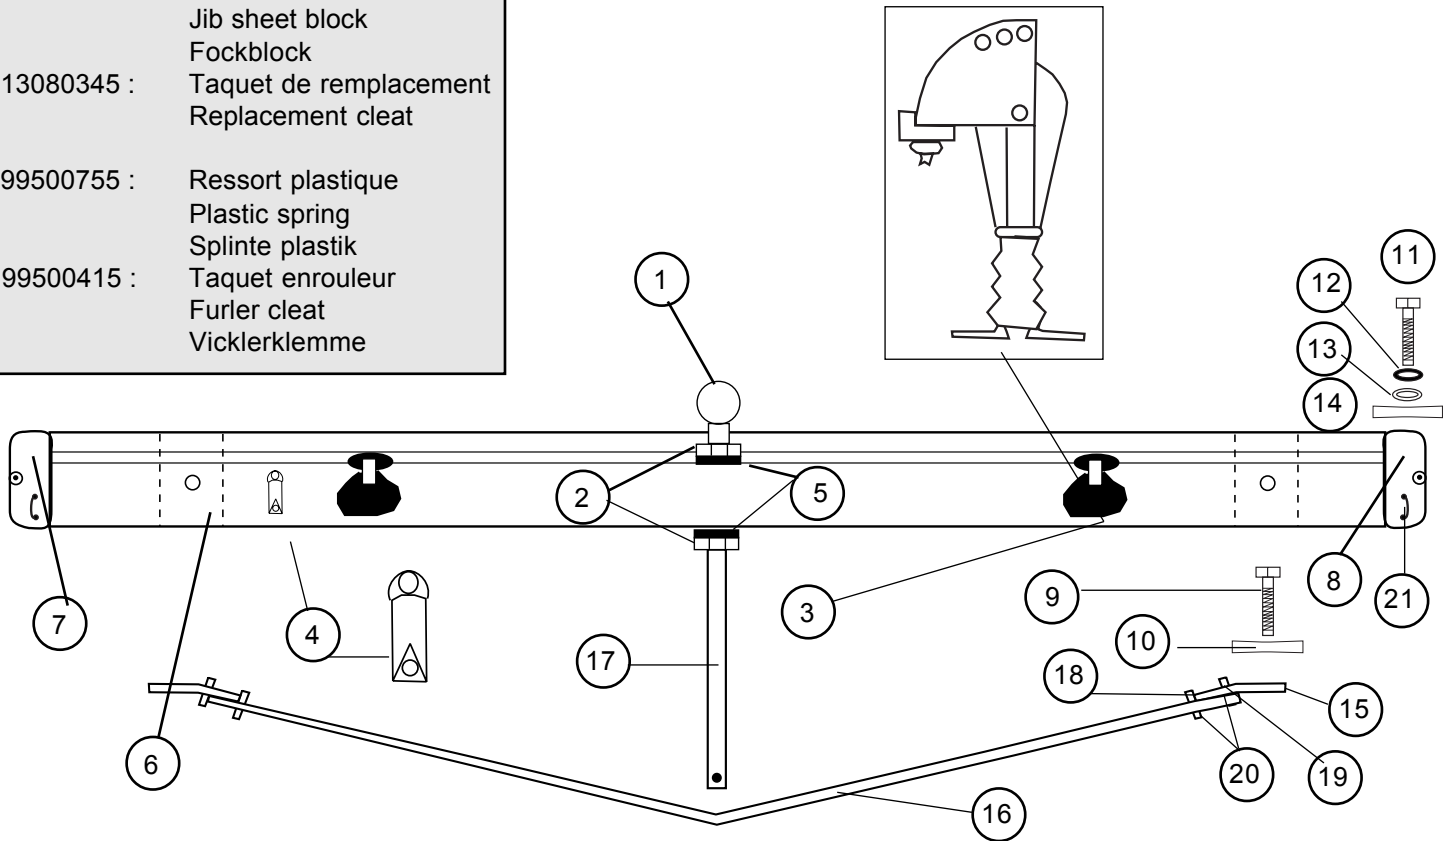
Jib sheet block
Fockblock
13080345 : Taquet de remplacement
Replacement cleat

99500755 : Ressort plastique
Plastic spring
Splinte plastik
99500415 : Taquet enrouleur
Furler cleat
Vicklerklemme

1
11
12
13
14
2
5
7
6
4
3
8
21
9
10
17
18
15
20
19
16